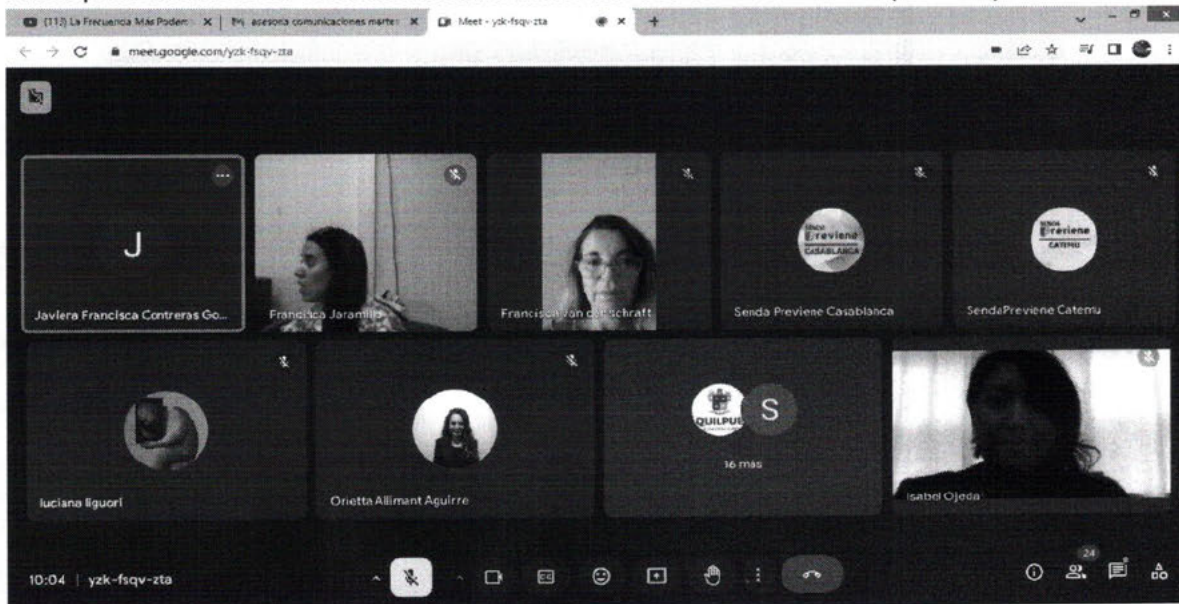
(113) La Frecuencia Más Poderos X | asesoria comunicaciones martes X | Meet - yzk-fsqv-zta X +

meet.google.com/yzk-fsqv-zta

J

Javiera Francisca Contreras Go...

Francisca Jaramillo

Francisca Von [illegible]schraft

SENDA Previene CASABLANCA

Senda Previene Casablanca

SENDA Previene CATEMU

SendaPreviene Catemu

luciana liguori

Orietta Allimant Aguirre

QUILPUE

S

16 más

Isabel Ojeda

10:04 | yzk-fsqv-zta

24